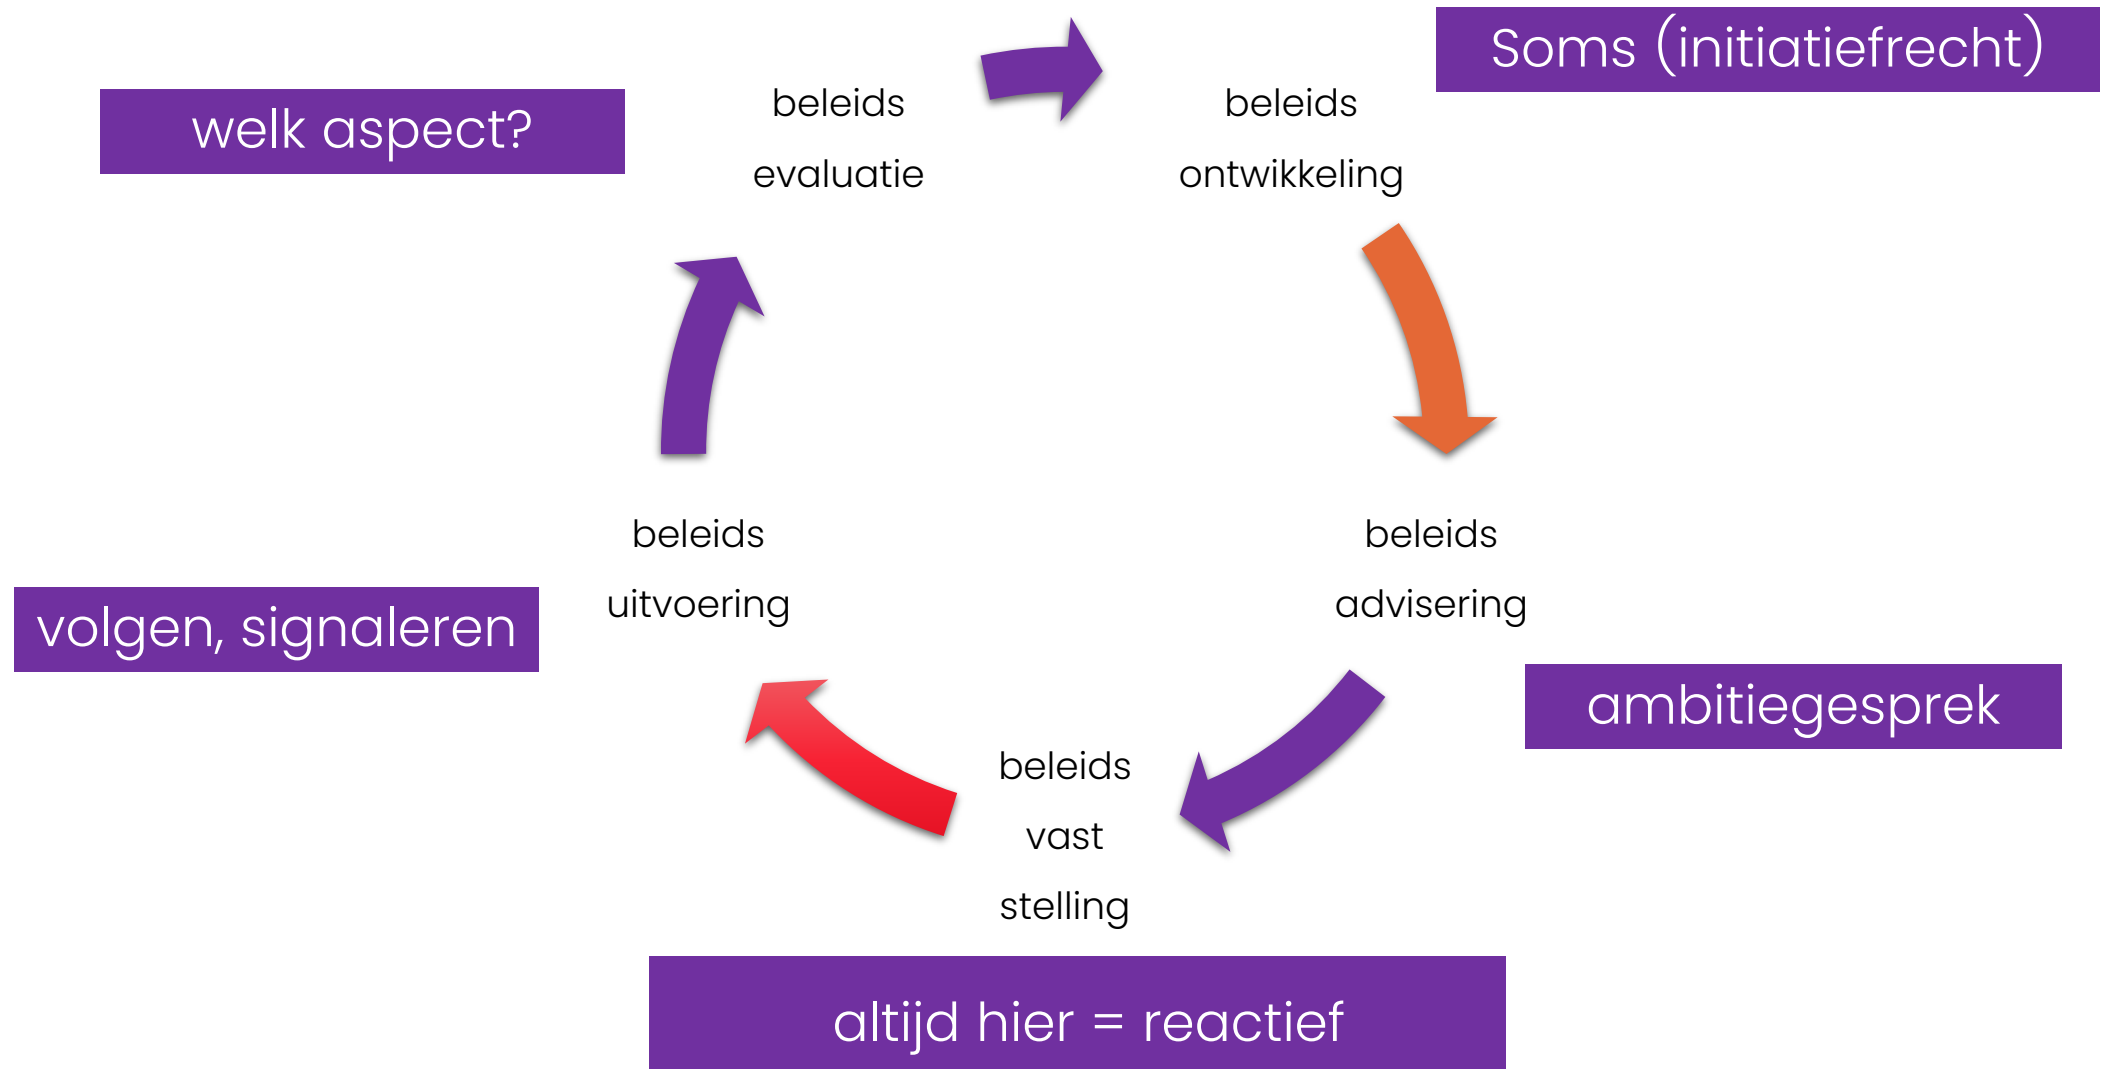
welk aspect?

beleids
evaluatie

beleids
ontwikkeling

Soms (initiatiefrecht)

beleids
uitvoering

beleids
advisering

volgen, signaleren

ambitiegesprek

beleids
vast
stelling

altijd hier = reactief